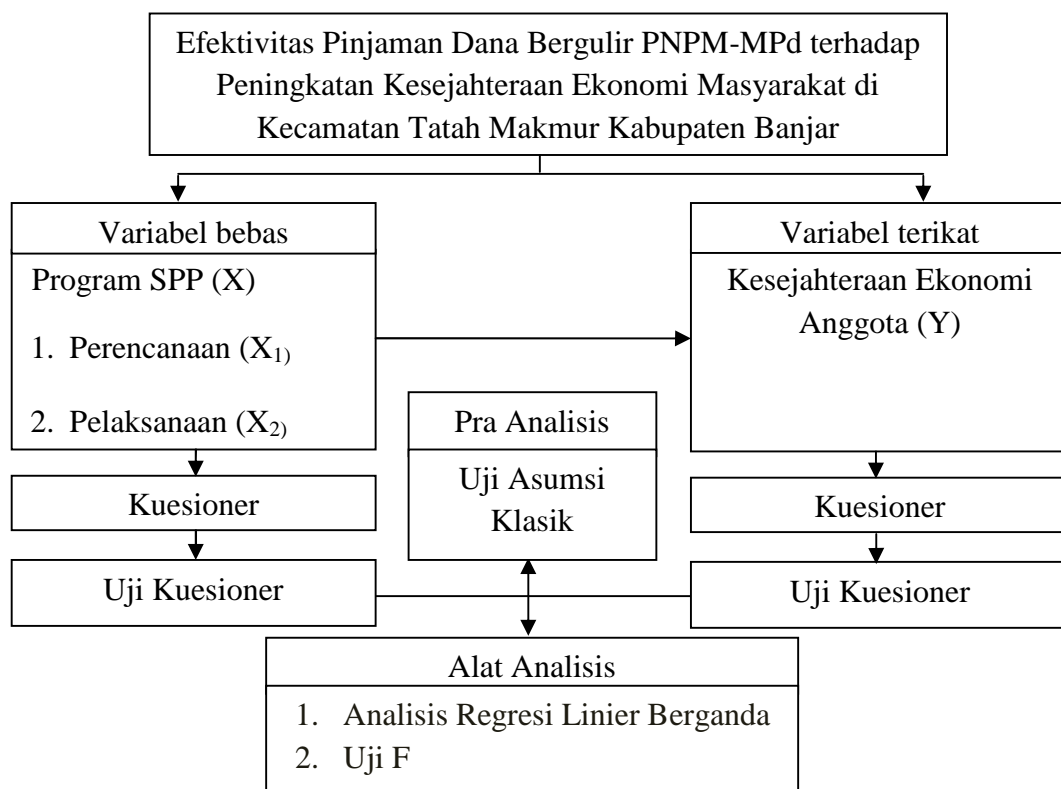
Efektivitas Pinjaman Dana Bergulir PNPM-MPd terhadap Peningkatan Kesejahteraan Ekonomi Masyarakat di Kecamatan Tatah Makmur Kabupaten Banjar

Variabel bebas

Program SPP (X)

1. Perencanaan ($X_{1)}$

2. Pelaksanaan ($X_{2)}$

Variabel terikat

Kesejahteraan Ekonomi Anggota (Y)

Pra Analisis

Uji Asumsi Klasik

Kuesioner

Uji Kuesioner

Kuesioner

Uji Kuesioner

Alat Analisis

1. Analisis Regresi Linier Berganda
2. Uji F